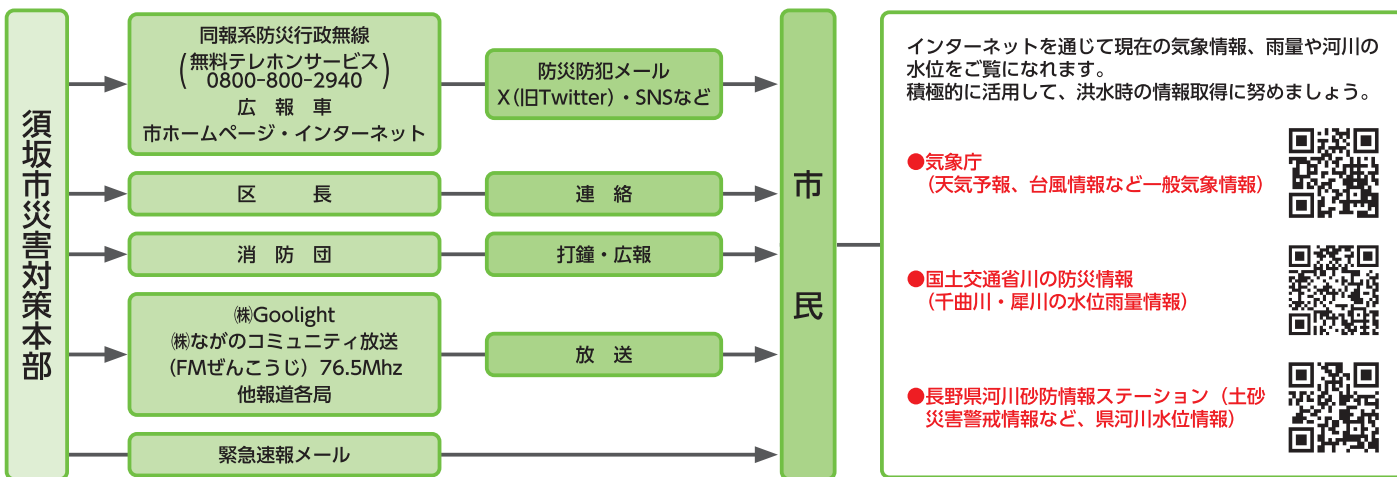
須坂市災害対策本部

同報系防災行政無線
（無料テレホンサービス 0800-800-2940）
広報車
市ホームページ・インターネット

防災防犯メール
X（旧Twitter）・SNSなど

区長

連絡

消防団

打鐘・広報

㈱Goolight
㈱ながのコミュニティ放送
（FMぜんこうじ）76.5Mhz
他報道各局

放送

緊急速報メール

市民

インターネットを通じて現在の気象情報、雨量や河川の水位をご覧になれます。
積極的に活用して、洪水時の情報取得に努めましょう。

●気象庁
（天気予報、台風情報など一般気象情報）

●国土交通省川の防災情報
（千曲川・犀川の水位雨量情報）

●長野県河川砂防情報ステーション（土砂災害警戒情報など、県河川水位情報）